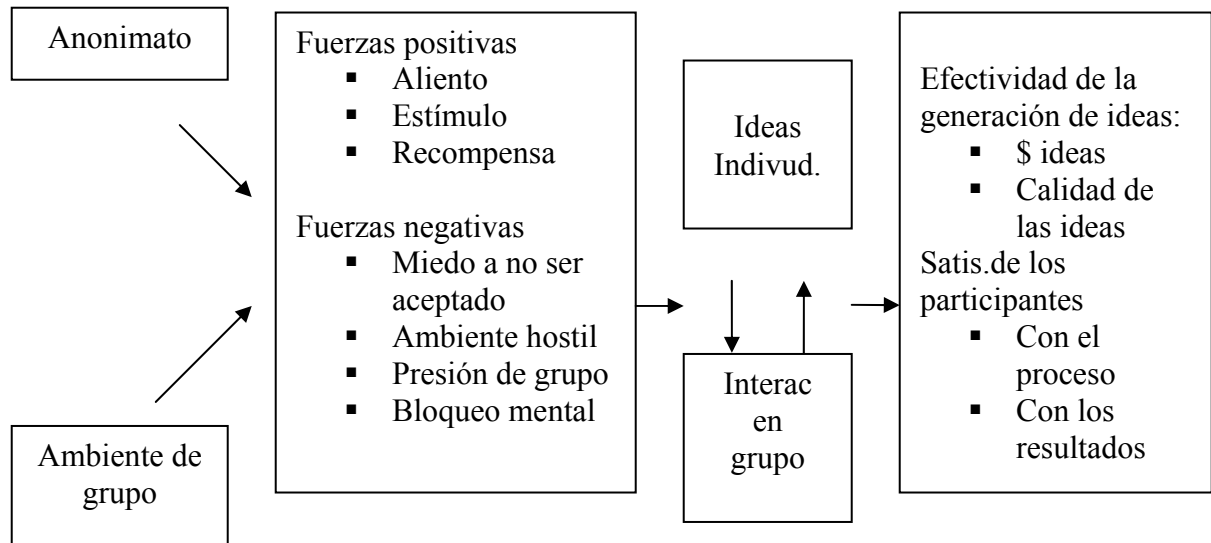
Anonimato

Ambiente de grupo

Fuerzas positivas
- Aliento
- Estímulo
- Recompensa

Fuerzas negativas
- Miedo a no ser aceptado
- Ambiente hostil
- Presión de grupo
- Bloqueo mental

Ideas Indivud.

Interac en grupo

Efectividad de la generación de ideas:
- \$ ideas
- Calidad de las ideas

Satis.de los participantes
- Con el proceso
- Con los resultados